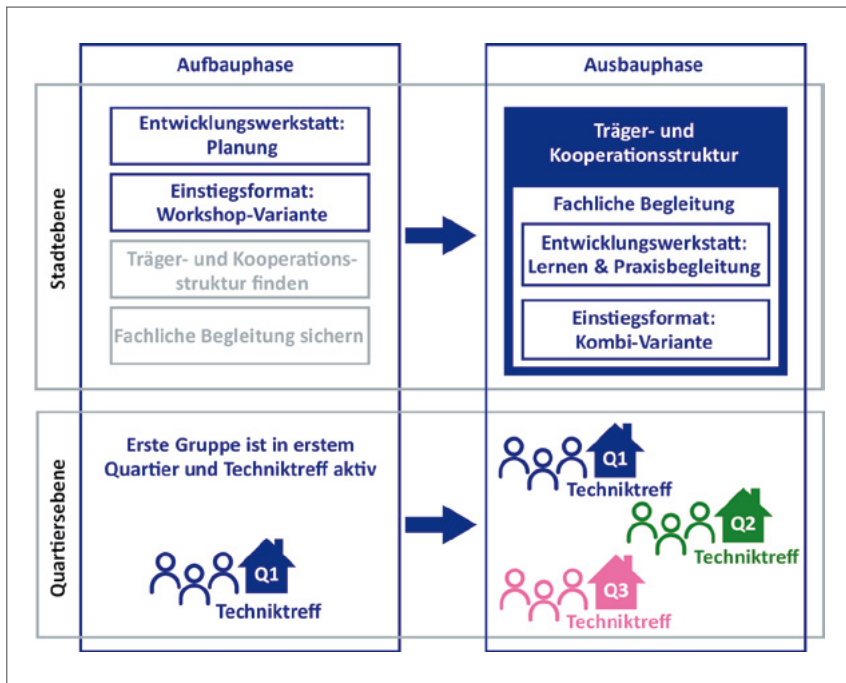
Aufbauphase

Ausbauphase

Stadtebene

Entwicklungswerkstatt: Planung

Einstiegsformat: Workshop-Variante

Träger- und Kooperationsstruktur finden

Fachliche Begleitung sichern

Träger- und Kooperationsstruktur

Fachliche Begleitung

Entwicklungswerkstatt: Lernen & Praxisbegleitung

Einstiegsformat: Kombi-Variante

Quartiersebene

Erste Gruppe ist in erstem Quartier und Techniktreff aktiv

Q1
Techniktreff

Q1
Techniktreff

Q2
Techniktreff

Q3
Techniktreff